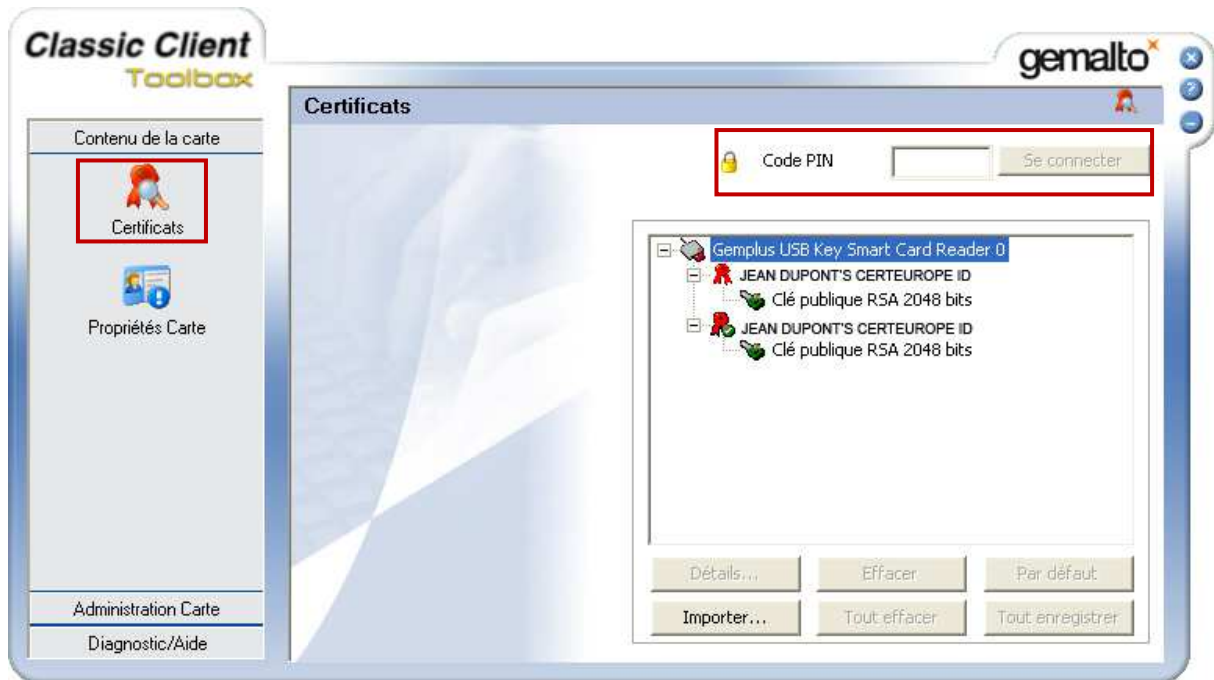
Classic Client
Toolbox

gemalto

Certificats

Contenu de la carte

Certificats

Propriétés Carte

Administration Carte

Diagnostic/Aide

Code PIN

Se connecter

Gemplus USB Key Smart Card Reader 0
JEAN DUPONT'S CERTEUROPE ID
Clé publique RSA 2048 bits
JEAN DUPONT'S CERTEUROPE ID
Clé publique RSA 2048 bits

Détails...
Effacer
Par défaut
Importer...
Tout effacer
Tout enregistrer